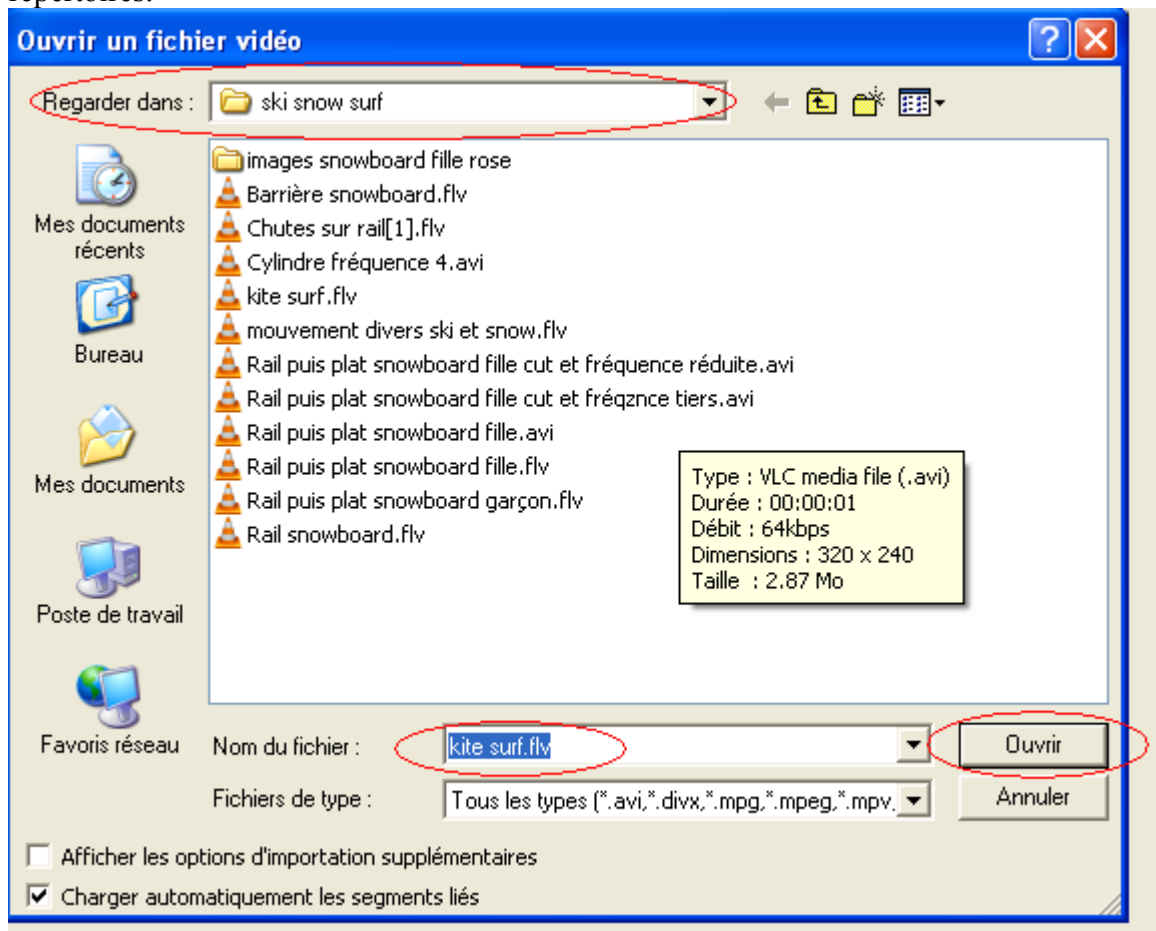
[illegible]

Ouvrir un fichier vidéo

Regarder dans : ski snow surf

Mes documents récents

Bureau

Mes documents

Poste de travail

Favoris réseau

images snowboard fille rose
Barrière snowboard.flv
Chutes sur rail[1].flv
Cylindre fréquence 4.avi
kite surf.flv
mouvement divers ski et snow.flv
Rail puis plat snowboard fille cut et fréquence réduite.avi
Rail puis plat snowboard fille cut et fréqznce tiers.avi
Rail puis plat snowboard fille.avi
Rail puis plat snowboard fille.flv
Rail puis plat snowboard garçon.flv
Rail snowboard.flv

Type : VLC media file (.avi)
Durée : 00:00:01
Débit : 64kbps
Dimensions : 320 x 240
Taille : 2.87 Mo

Nom du fichier : kite surf.flv

Ouvrir

Fichiers de type : Tous les types (*.avi,*.divx,*.mpg,*.mpeg,*.mpv.

Annuler

Afficher les options d'importation supplémentaires

Charger automatiquement les segments liés